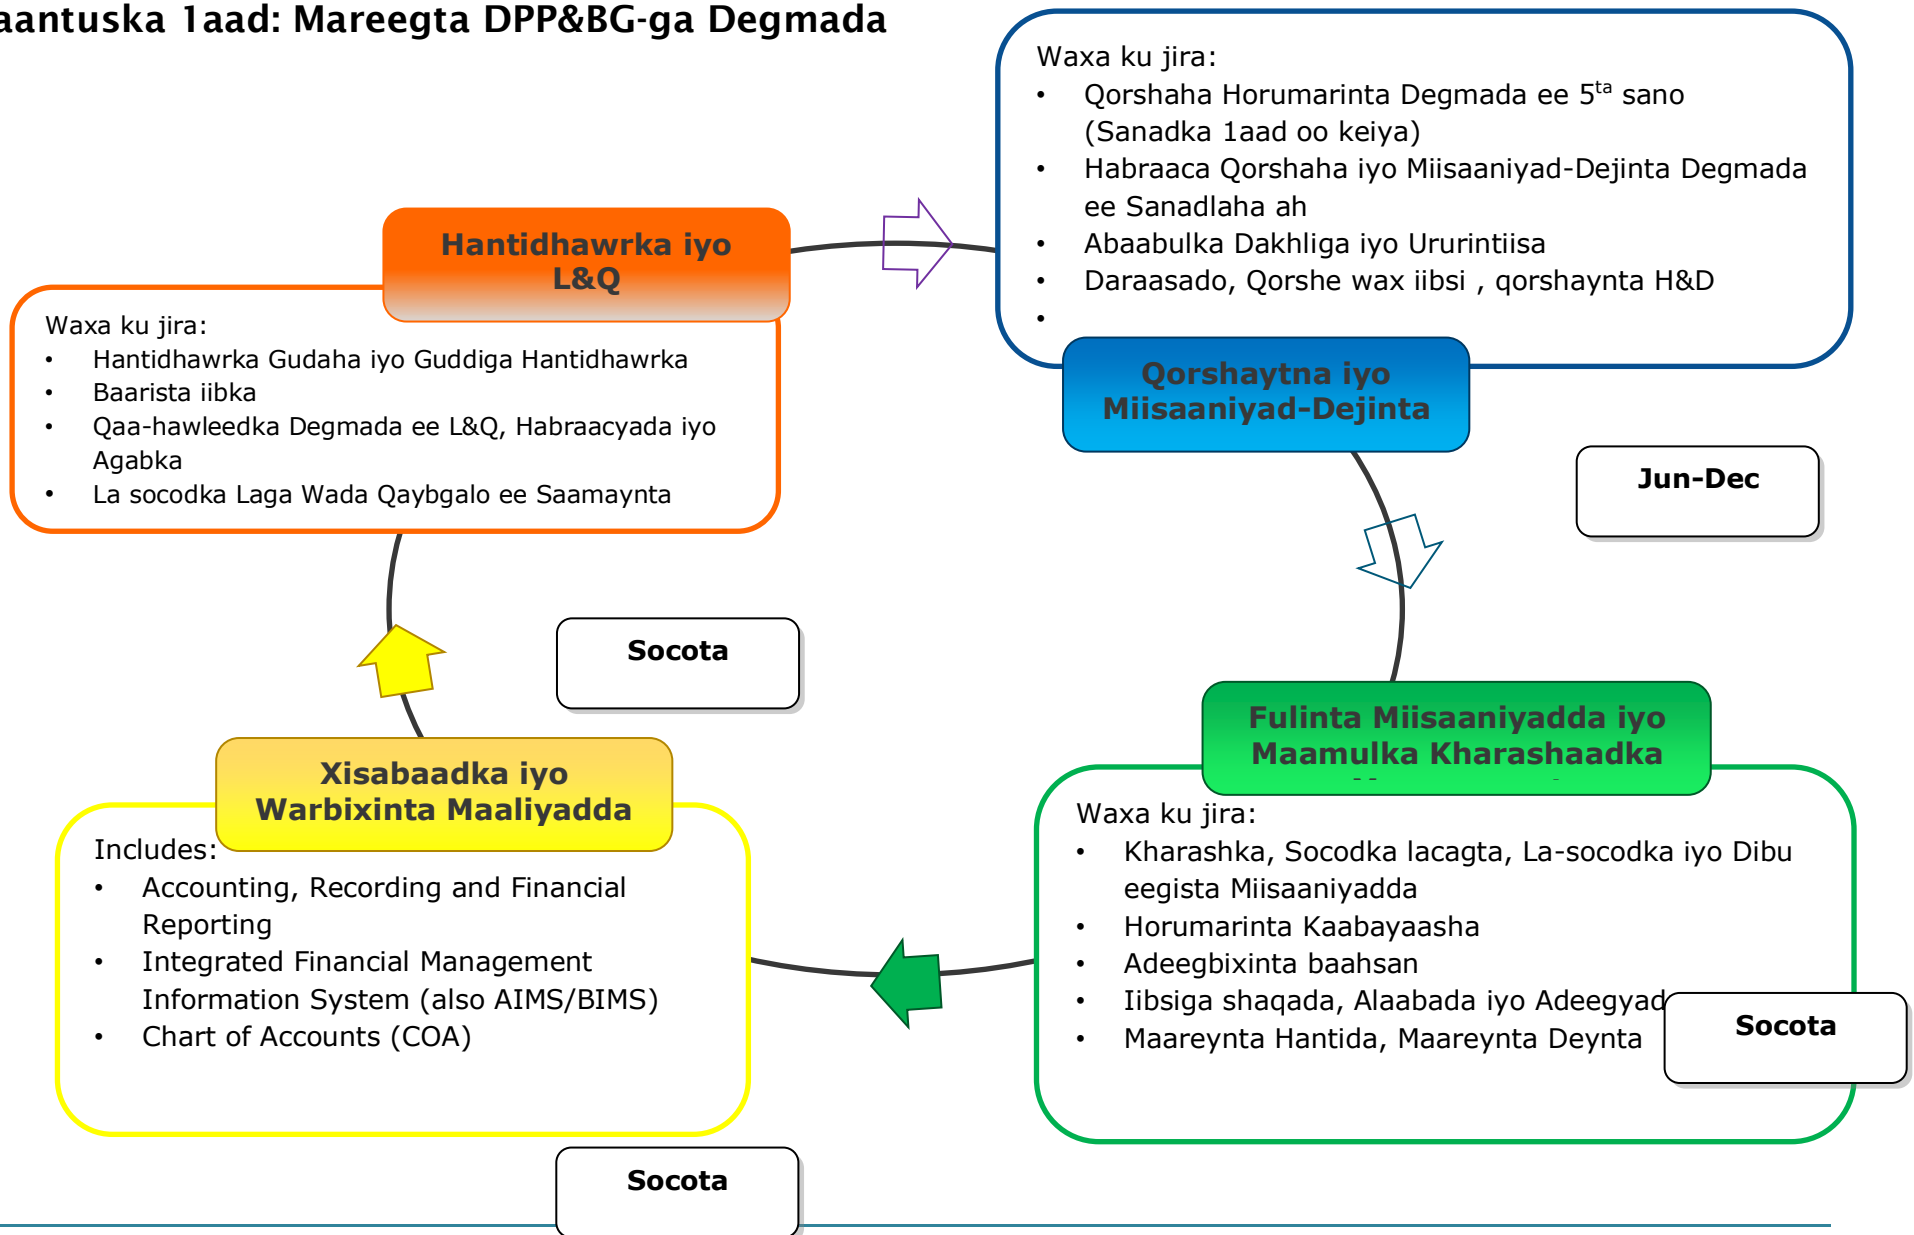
aantuska 1aad: Mareegta DPP&BG-ga Degmada

Waxa ku jira:
• Qorshaha Horumarinta Degmada ee 5$^{ta}$ sano (Sanadka 1aad oo keiya)
• Habraaca Qorshaha iyo Miisaaniyad-Dejinta Degmada ee Sanadlaha ah
• Abaabulka Dakhliga iyo Ururintiisa
• Daraasado, Qorshe wax iibsi , qorshaynta H&D
•

Qorshaytna iyo Miisaaniyad-Dejinta

Jun-Dec

Hantidhawrka iyo L&Q

Waxa ku jira:
• Hantidhawrka Gudaha iyo Guddiga Hantidhawrka
• Baarista iibka
• Qaa-hawleedka Degmada ee L&Q, Habraacyada iyo Agabka
• La socodka Laga Wada Qaybgalo ee Saamaynta

Socota

Fulinta Miisaaniyadda iyo Maamulka Kharashaadka

Waxa ku jira:
• Kharashka, Socodka lacagta, La-socodka iyo Dibu eegista Miisaaniyadda
• Horumarinta Kaabayaasha
• Adeegbixinta baahsan
• Iibsiga shaqada, Alaabada iyo Adeegyad
• Maareynta Hantida, Maareynta Deynta

Socota

Xisabaadka iyo Warbixinta Maaliyadda

Includes:
• Accounting, Recording and Financial Reporting
• Integrated Financial Management Information System (also AIMS/BIMS)
• Chart of Accounts (COA)

Socota